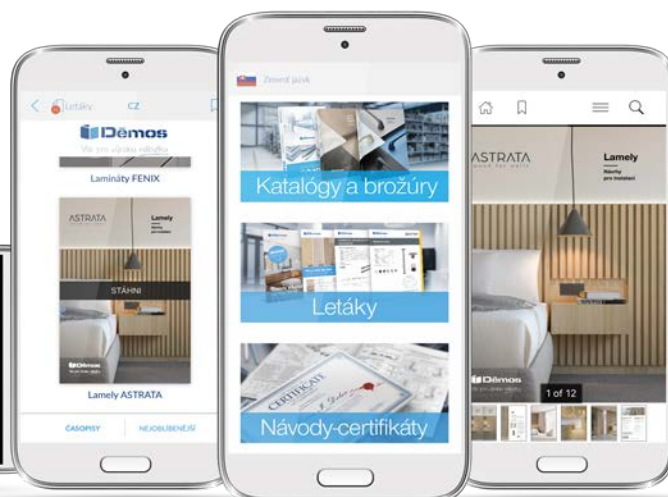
Letáky CZ

Dēmos

Vše pro výrobu nábytku

Lamináty FENIX

ASTRATA

Lamely

STÁHNI

Dēmos

Lamely ASTRATA

ČASOPISY

NEJOBLÍBENĚJŠÍ

Změnit jazyk

Katalógy a brožúry

Letáky

CERTIFICATE

Návody-certifikáty

ASTRATA

Lamely

Návrhy pro instalaci

Dēmos

1 of 12